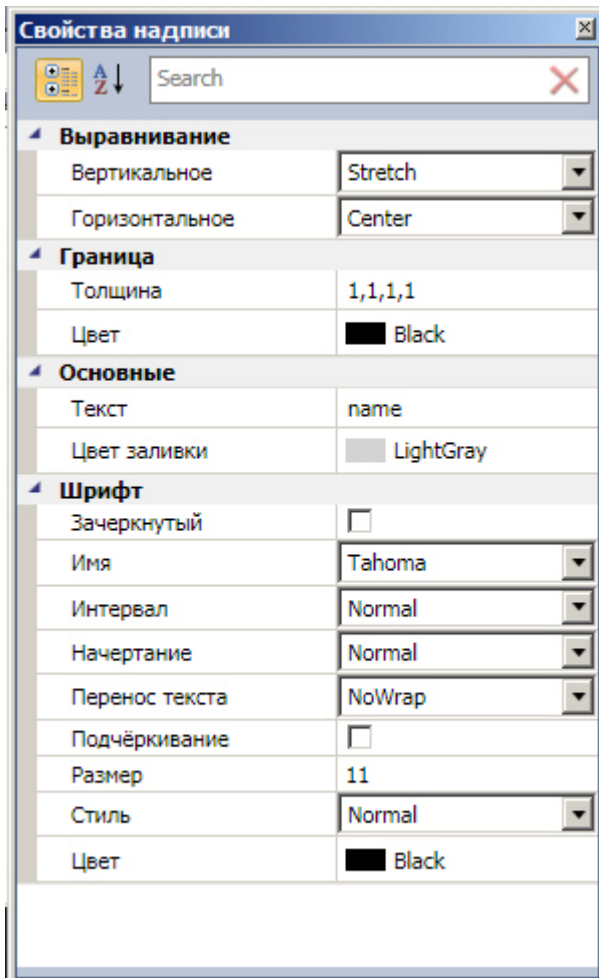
Свойства надписи

Search

Выравнивание

| Вертикальное | Stretch |
|---|---|
| Горизонтальное | Center |

Граница

| Толщина | 1,1,1,1 |
|---|---|
| Цвет | Black |

Основные

| Текст | name |
|---|---|
| Цвет заливки | LightGray |

Шрифт

| Зачеркнутый | |
|---|---|
| Имя | Tahoma |
| Интервал | Normal |
| Начертание | Normal |
| Перенос текста | NoWrap |
| Подчёркивание | |
| Размер | 11 |
| Стиль | Normal |
| Цвет | Black |